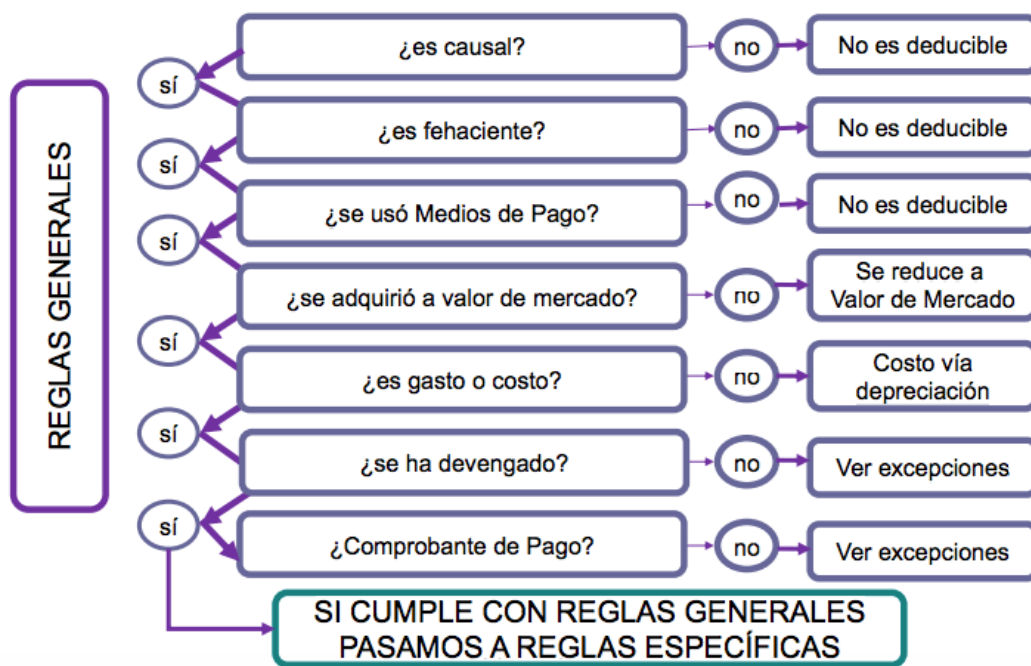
REGLAS GENERALES

¿es causal?
no
No es deducible
sí

¿es fehaciente?
no
No es deducible
sí

¿se usó Medios de Pago?
no
No es deducible
sí

¿se adquirió a valor de mercado?
no
Se reduce a Valor de Mercado
sí

¿es gasto o costo?
no
Costo vía depreciación
sí

¿se ha devengado?
no
Ver excepciones
sí

¿Comprobante de Pago?
no
Ver excepciones

SI CUMPLE CON REGLAS GENERALES PASAMOS A REGLAS ESPECÍFICAS